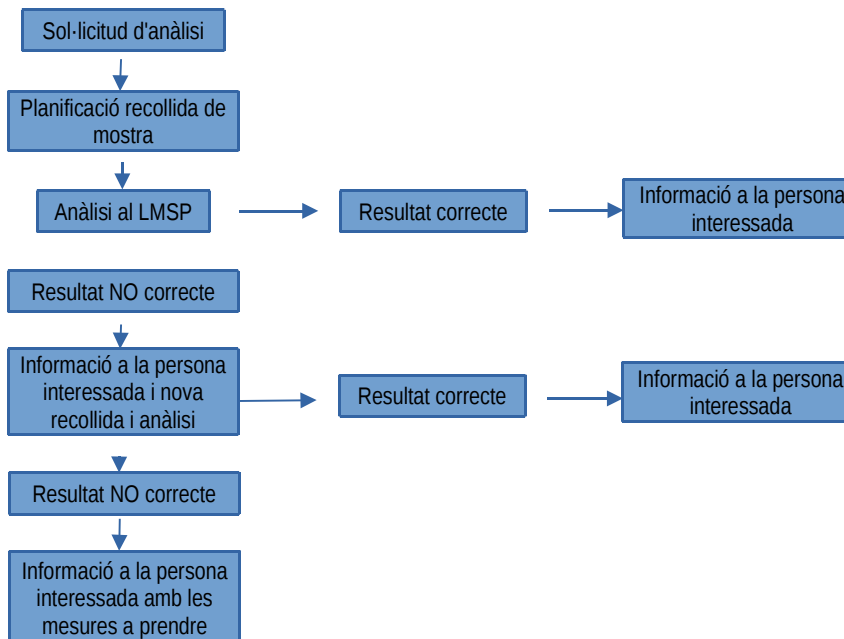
Sol·licitud d'anàlisi

Planificació recollida de mostra

Anàlisi al LMSP

Resultat correcte

Informació a la persona interessada

Resultat NO correcte

Informació a la persona interessada i nova recollida i anàlisi

Resultat correcte

Informació a la persona interessada

Resultat NO correcte

Informació a la persona interessada amb les mesures a prendre